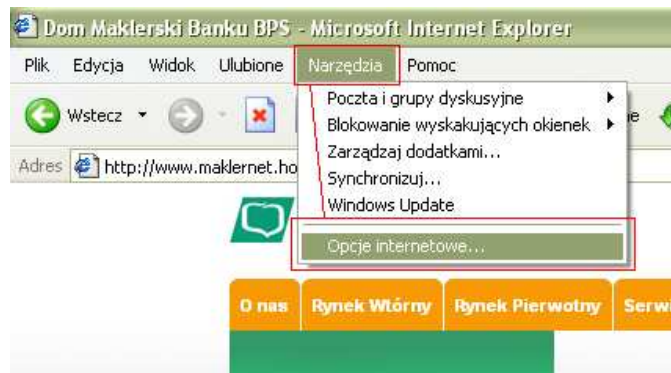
Dom Maklerski Banku BPS - Microsoft Internet Explorer

Plik Edycja Widok Ulubione Narzędzia Pomoc

Wstecz

Adres http://www.maklernet.ho

Poczta i grupy dyskusyjne
Blokowanie wyskakujących okienek
Zarządzaj dodatkami...
Synchronizuj...
Windows Update
Opcje internetowe...

O nas | Rynek Wtórny | Rynek Pierwotny | Serw